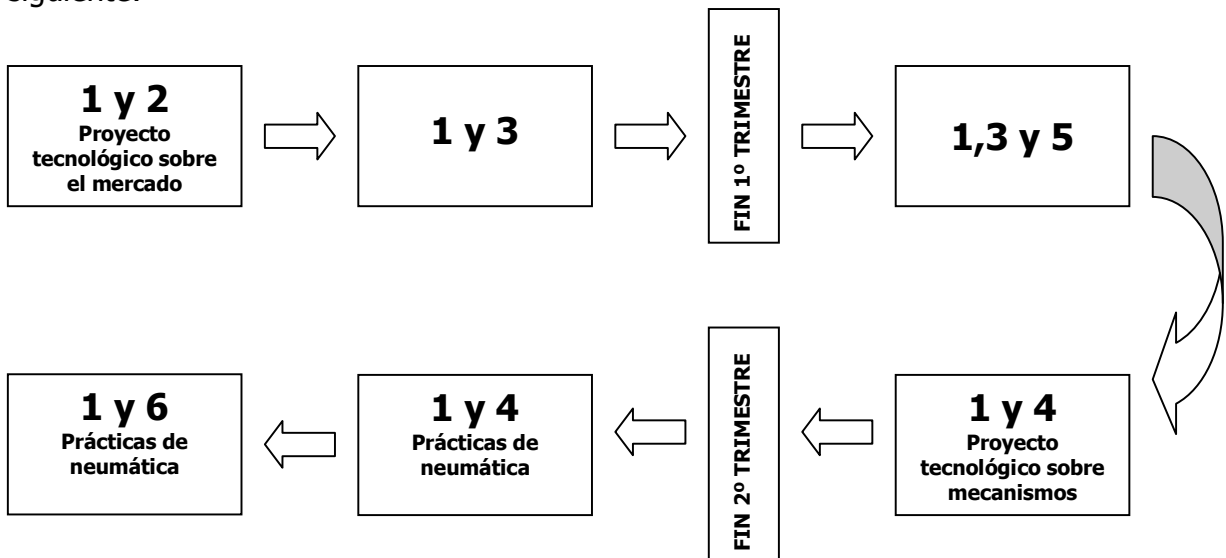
siguiente:

1 y 2
Proyecto tecnológico sobre el mercado

1 y 3

FIN 1º TRIMESTRE

1,3 y 5

1 y 4
Proyecto tecnológico sobre mecanismos

FIN 2º TRIMESTRE

1 y 4
Prácticas de neumática

1 y 6
Prácticas de neumática